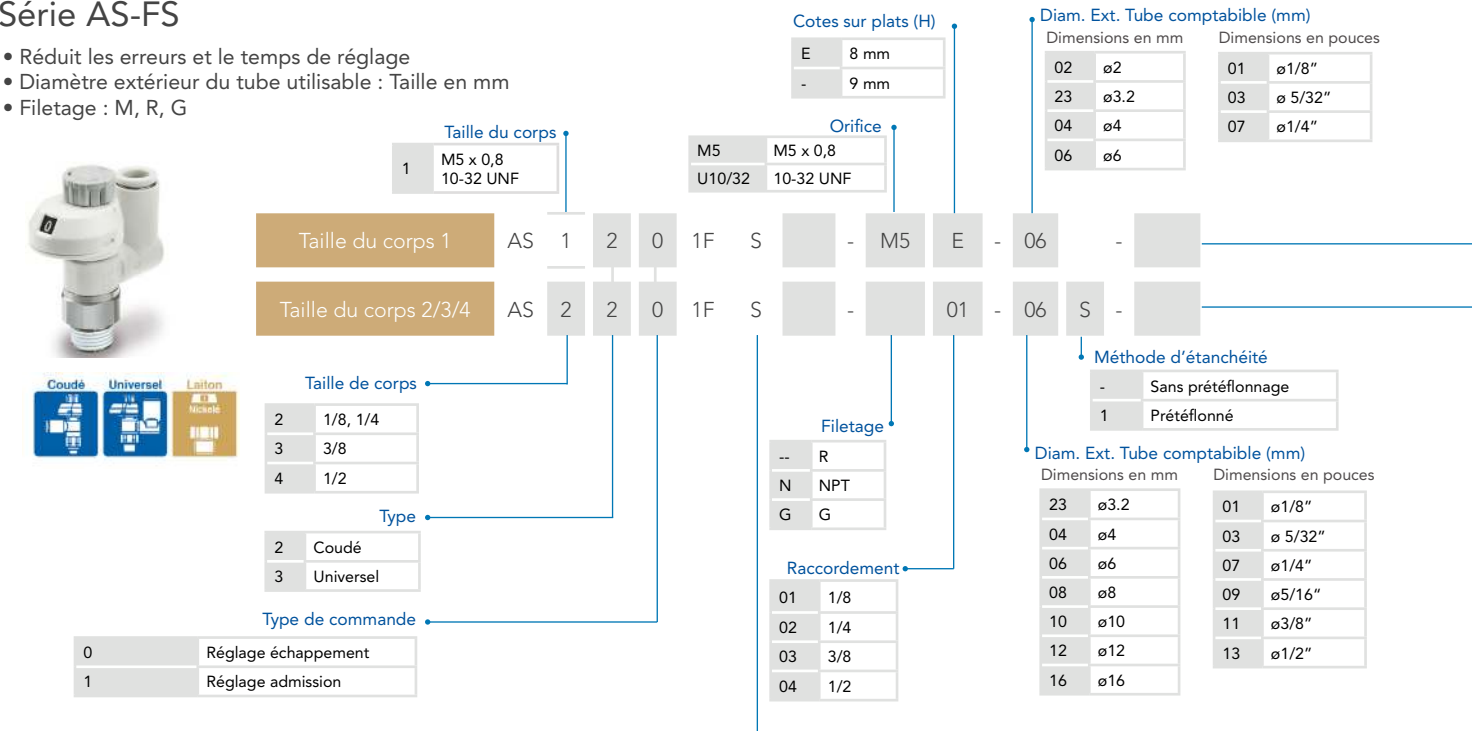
Série AS-FS

• Réduit les erreurs et le temps de réglage
• Diamètre extérieur du tube utilisable : Taille en mm
• Filetage : M, R, G

Coudé Universel Laiton Nickelé

Taille du corps

| 1 | M5 x 0,8 10-32 UNF |
|---|---|

Cotes sur plats (H)

| E | 8 mm |
|---|---|
| - | 9 mm |

Orifice

| M5 | M5 x 0,8 |
|---|---|
| U10/32 | 10-32 UNF |

Diam. Ext. Tube comptabible (mm)

Dimensions en mm

| 02 | ø2 |
|---|---|
| 23 | ø3.2 |
| 04 | ø4 |
| 06 | ø6 |

Dimensions en pouces

| 01 | ø1/8" |
|---|---|
| 03 | ø 5/32" |
| 07 | ø1/4" |

Taille du corps 1 AS 1 2 0 1F S - M5 E - 06 -

Taille du corps 2/3/4 AS 2 2 0 1F S - 01 - 06 S -

Méthode d'étanchéité

| - | Sans prétéflonnage |
|---|---|
| 1 | Prétéflonné |

Taille de corps

| 2 | 1/8, 1/4 |
|---|---|
| 3 | 3/8 |
| 4 | 1/2 |

Type

| 2 | Coudé |
|---|---|
| 3 | Universel |

Type de commande

| 0 | Réglage échappement |
|---|---|
| 1 | Réglage admission |

Filetage

| -- | R |
|---|---|
| N | NPT |
| G | G |

Raccordement

| 01 | 1/8 |
|---|---|
| 02 | 1/4 |
| 03 | 3/8 |
| 04 | 1/2 |

Diam. Ext. Tube comptabible (mm)

Dimensions en mm

| 23 | ø3.2 |
|---|---|
| 04 | ø4 |
| 06 | ø6 |
| 08 | ø8 |
| 10 | ø10 |
| 12 | ø12 |
| 16 | ø16 |

Dimensions en pouces

| 01 | ø1/8" |
|---|---|
| 03 | ø 5/32" |
| 07 | ø1/4" |
| 09 | ø5/16" |
| 11 | ø3/8" |
| 13 | ø1/2" |